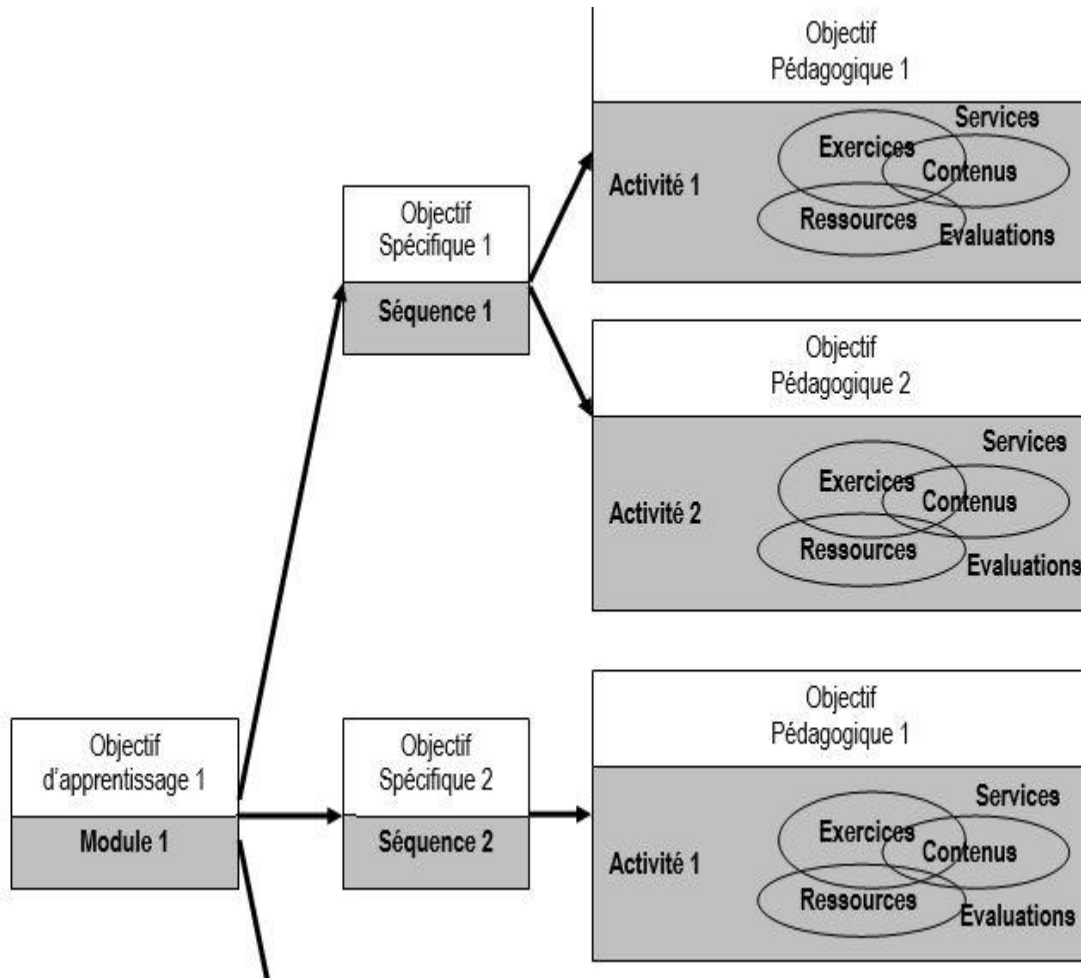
Objectif
Pédagogique 1

Activité 1

Services
Exercices
Contenus
Ressources
Evaluations

Objectif
Spécifique 1

Séquence 1

Objectif
Pédagogique 2

Activité 2

Services
Exercices
Contenus
Ressources
Evaluations

Objectif
d'apprentissage 1

Module 1

Objectif
Spécifique 2

Séquence 2

Objectif
Pédagogique 1

Activité 1

Services
Exercices
Contenus
Ressources
Evaluations